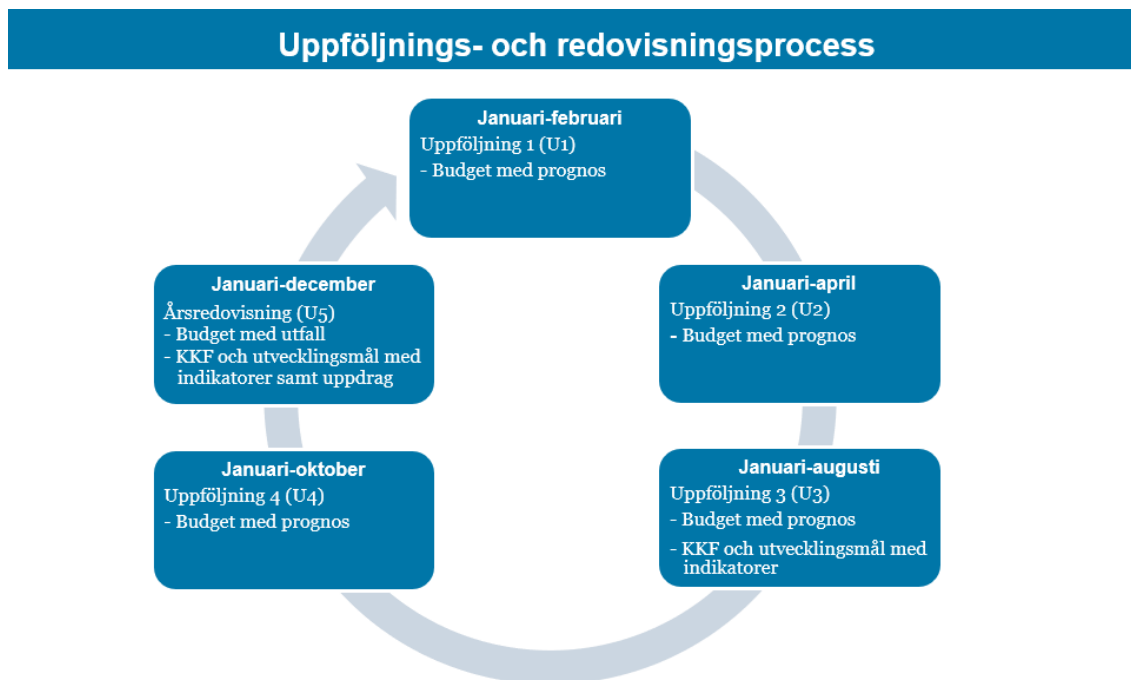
Uppföljnings- och redovisningsprocess

Januari-februari
Uppföljning 1 (U1)
- Budget med prognos

Januari-april
Uppföljning 2 (U2)
- Budget med prognos

Januari-augusti
Uppföljning 3 (U3)
- Budget med prognos
- KKF och utvecklingsmål med indikatorer

Januari-oktober
Uppföljning 4 (U4)
- Budget med prognos

Januari-december
Årsredovisning (U5)
- Budget med utfall
- KKF och utvecklingsmål med indikatorer samt uppdrag